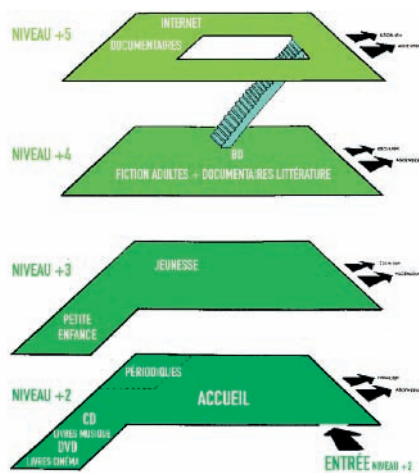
NIVEAU +5

INTERNET

DOCUMENTAIRES

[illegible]

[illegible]

NIVEAU +4

BD

FICTION ADULTES + DOCUMENTAIRES LITTÉRATURE

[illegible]

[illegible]

NIVEAU +3

JEUNESSE

PETITE ENFANCE

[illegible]

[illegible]

NIVEAU +2

PÉRIODIQUES

ACCUEIL

CD

LIVRES MUSIQUE

DVD

LIVRES CINÉMA

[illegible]

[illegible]

ENTRÉE NIVEAU +2